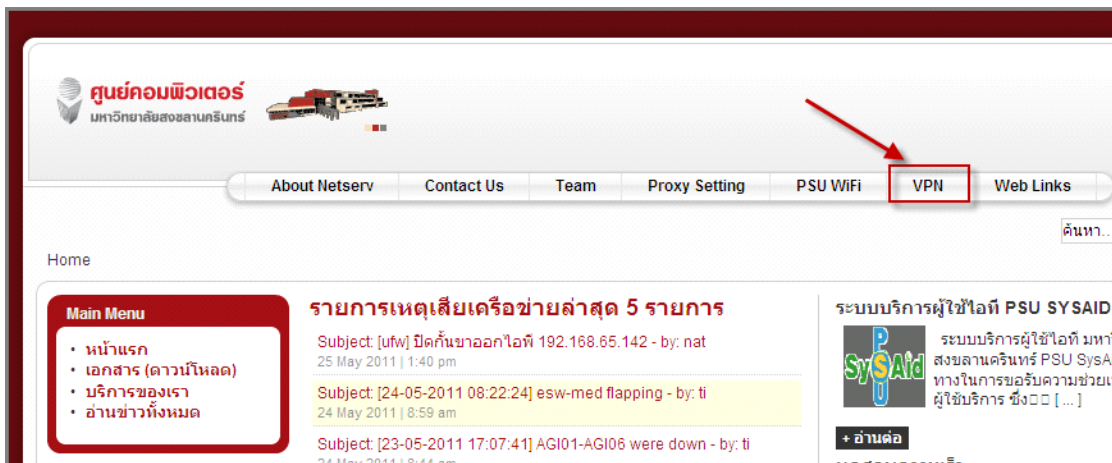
ศูนย์คอมพิวเตอร์
มหาวิทยาลัยสงขลานครินทร์

About Netserv | Contact Us | Team | Proxy Setting | PSU WiFi | VPN | Web Links

ค้นหา...

Home

Main Menu
• หน้าแรก
• เอกสาร (ดาวน์โหลด)
• บริการของเรา
• อ่านข่าวทั้งหมด

รายการเหตุเสียเครือข่ายล่าสุด 5 รายการ

Subject: [ufw] ปิดกั้นขาออกไอพี 192.168.65.142 - by: nat
25 May 2011 | 1:40 pm

Subject: [24-05-2011 08:22:24] esw-med flapping - by: ti
24 May 2011 | 8:59 am

Subject: [23-05-2011 17:07:41] AGI01-AGI06 were down - by: ti
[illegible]

ระบบบริการผู้ใช้ไอที PSU SYSAID

SySAid
PSU

ระบบบริการผู้ใช้ไอที มหา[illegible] สงขลานครินทร์ PSU SysA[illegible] ทางในการขอรับความช่วยเ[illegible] ผู้ใช้บริการ ซึ่ง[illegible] [ ... ]

+ อ่านต่อ